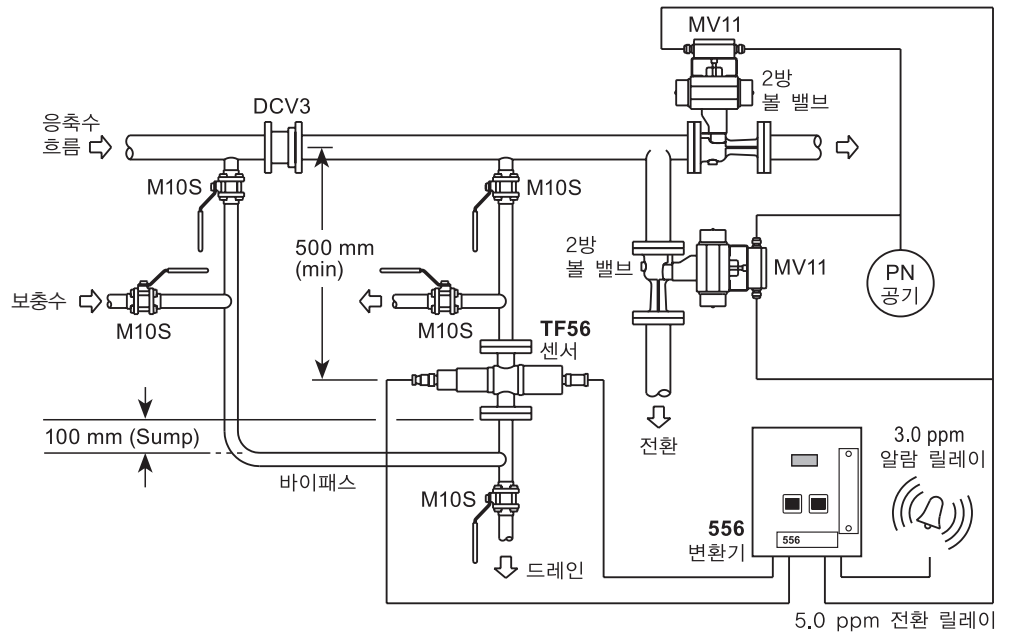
MV11

2방
볼 밸브

DCV3

응축수
흐름

M10S

M10S

2방
볼 밸브

MV11

500 mm
(min)

PN
공기

보충수

M10S

M10S

TF56
센서

100 mm (Sump)

전환

3.0 ppm
알람 릴레이

바이패스

M10S

556
변환기

556

드레인

5.0 ppm 전환 릴레이